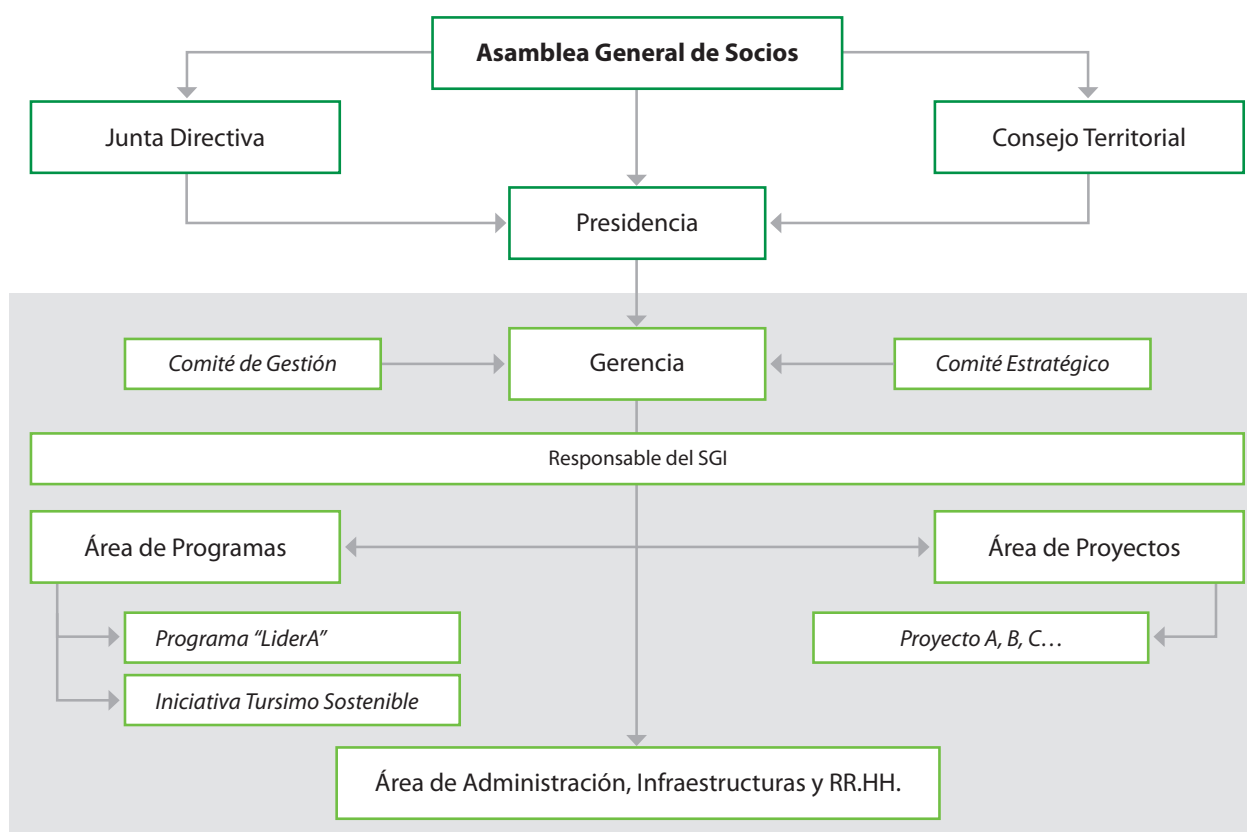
**Asamblea General de Socios**

Junta Directiva

Consejo Territorial

Presidencia

*Comité de Gestión*

Gerencia

*Comité Estratégico*

Responsable del SGI

Área de Programas

Área de Proyectos

*Programa "LiderA"*

*Iniciativa Tursimo Sostenible*

*Proyecto A, B, C…*

Área de Administración, Infraestructuras y RR.HH.